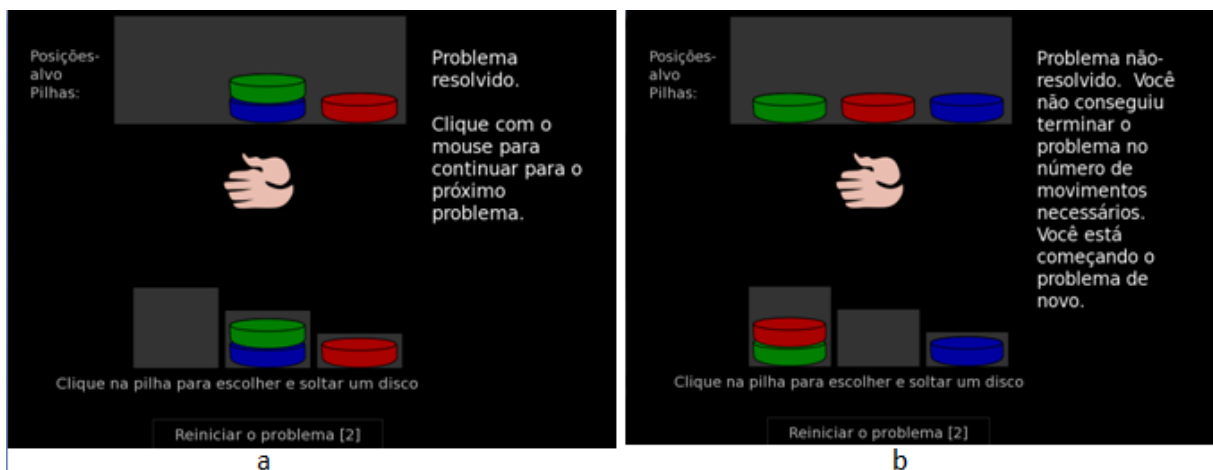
Posições-alvo Pilhas:

Problema resolvido.

Clique com o mouse para continuar para o próximo problema.

Clique na pilha para escolher e soltar um disco

Reiniciar o problema [2]

a

Posições-alvo Pilhas:

Problema não-resolvido. Você não conseguiu terminar o problema no número de movimentos necessários. Você está começando o problema de novo.

Clique na pilha para escolher e soltar um disco

Reiniciar o problema [2]

b